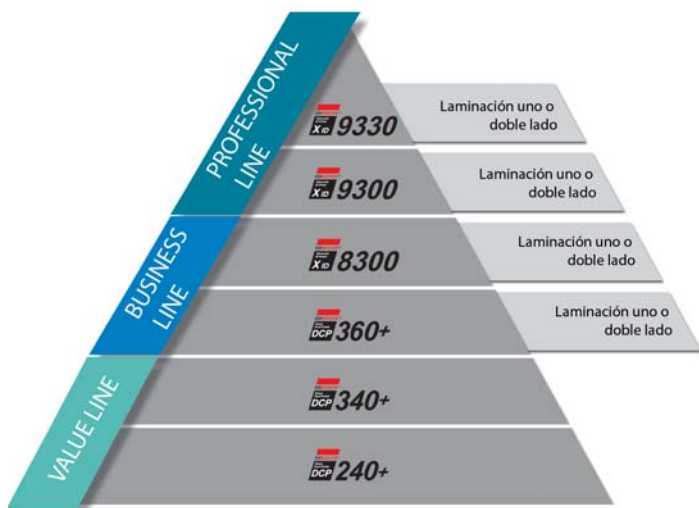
PROFESSIONAL LINE

XID 9330
Laminación uno o doble lado

XID 9300
Laminación uno o doble lado

BUSINESS LINE

XID 8300
Laminación uno o doble lado

DCP 360+
Laminación uno o doble lado

VALUE LINE

DCP 340+

DCP 240+